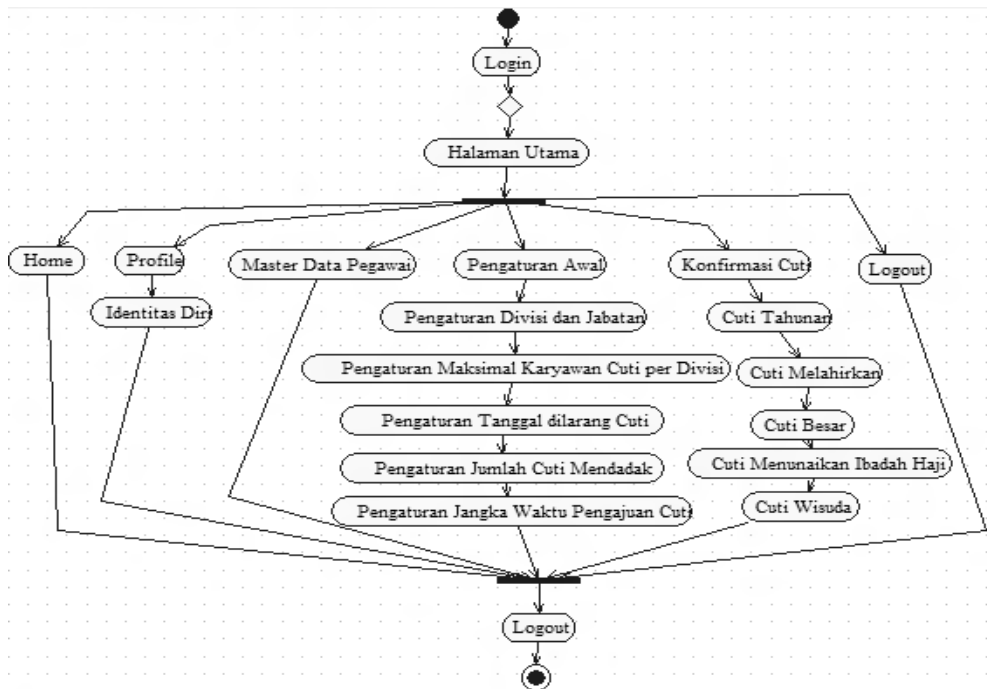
Login

Halaman Utama

Home

Profile

Identitas Diri

Master Data Pegawai

Pengaturan Awal

Pengaturan Divisi dan Jabatan

Pengaturan Maksimal Karyawan Cuti per Divisi

Pengaturan Tanggal dilarang Cuti

Pengaturan Jumlah Cuti Mendadak

Pengaturan Jangka Waktu Pengajuan Cuti

Konfirmasi Cuti

Cuti Tahunan

Cuti Melahirkan

Cuti Besar

Cuti Menunaikan Ibadah Haji

Cuti Wisuda

Logout

Logout